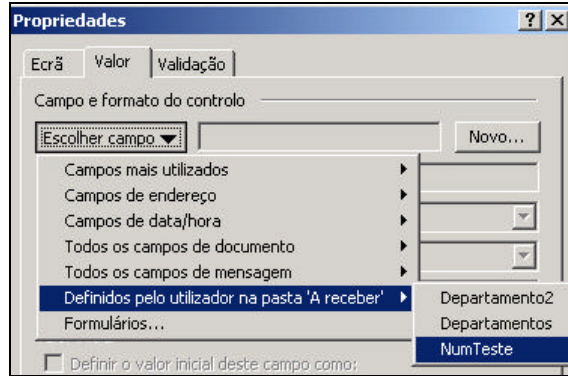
Propriedades

?
X

Ecrã
Valor
Validação

Campo e formato do controlo

Escolher campo ▼
Novo...

Campos mais utilizados
Campos de endereço
Campos de data/hora
Todos os campos de documento
Todos os campos de mensagem
Definidos pelo utilizador na pasta 'A receber'
Formulários...

Departamento2
Departamentos
NumTeste

Definir o valor inicial deste campo como: